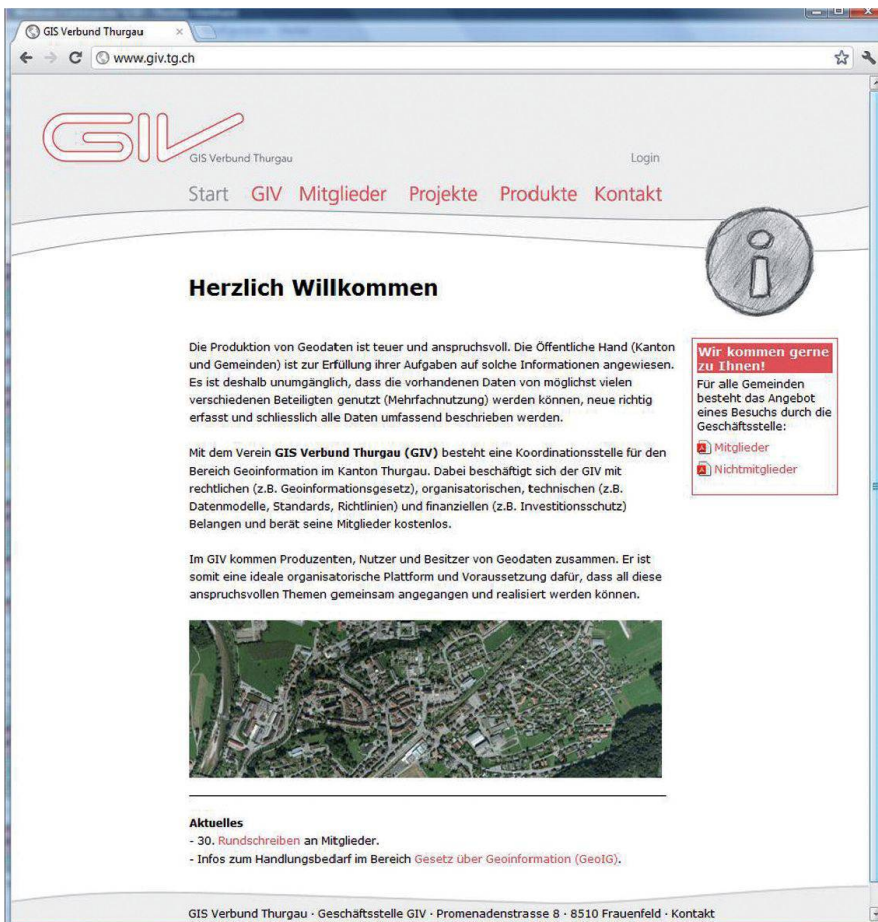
GIS Verbund Thurgau

www.giv.tg.ch

GIV

GIS Verbund Thurgau

Login

Start GIV Mitglieder Projekte Produkte Kontakt

Herzlich Willkommen

Die Produktion von Geodaten ist teuer und anspruchsvoll. Die Öffentliche Hand (Kanton und Gemeinden) ist zur Erfüllung ihrer Aufgaben auf solche Informationen angewiesen. Es ist deshalb unumgänglich, dass die vorhandenen Daten von möglichst vielen verschiedenen Beteiligten genutzt (Mehrfachnutzung) werden können, neue richtig erfasst und schliesslich alle Daten umfassend beschrieben werden.

Mit dem Verein **GIS Verbund Thurgau (GIV)** besteht eine Koordinationsstelle für den Bereich Geoinformation im Kanton Thurgau. Dabei beschäftigt sich der GIV mit rechtlichen (z.B. Geoinformationsgesetz), organisatorischen, technischen (z.B. Datenmodelle, Standards, Richtlinien) und finanziellen (z.B. Investitionsschutz) Belangen und berät seine Mitglieder kostenlos.

Im GIV kommen Produzenten, Nutzer und Besitzer von Geodaten zusammen. Er ist somit eine ideale organisatorische Plattform und Voraussetzung dafür, dass all diese anspruchsvollen Themen gemeinsam angegangen und realisiert werden können.

Wir kommen gerne zu Ihnen!

Für alle Gemeinden besteht das Angebot eines Besuchs durch die Geschäftsstelle:

Mitglieder

Nichtmitglieder

**Aktuelles**
- 30. Rundschreiben an Mitglieder.
- Infos zum Handlungsbedarf im Bereich Gesetz über Geoinformation (GeoIG).

GIS Verbund Thurgau · Geschäftsstelle GIV · Promenadenstrasse 8 · 8510 Frauenfeld · Kontakt